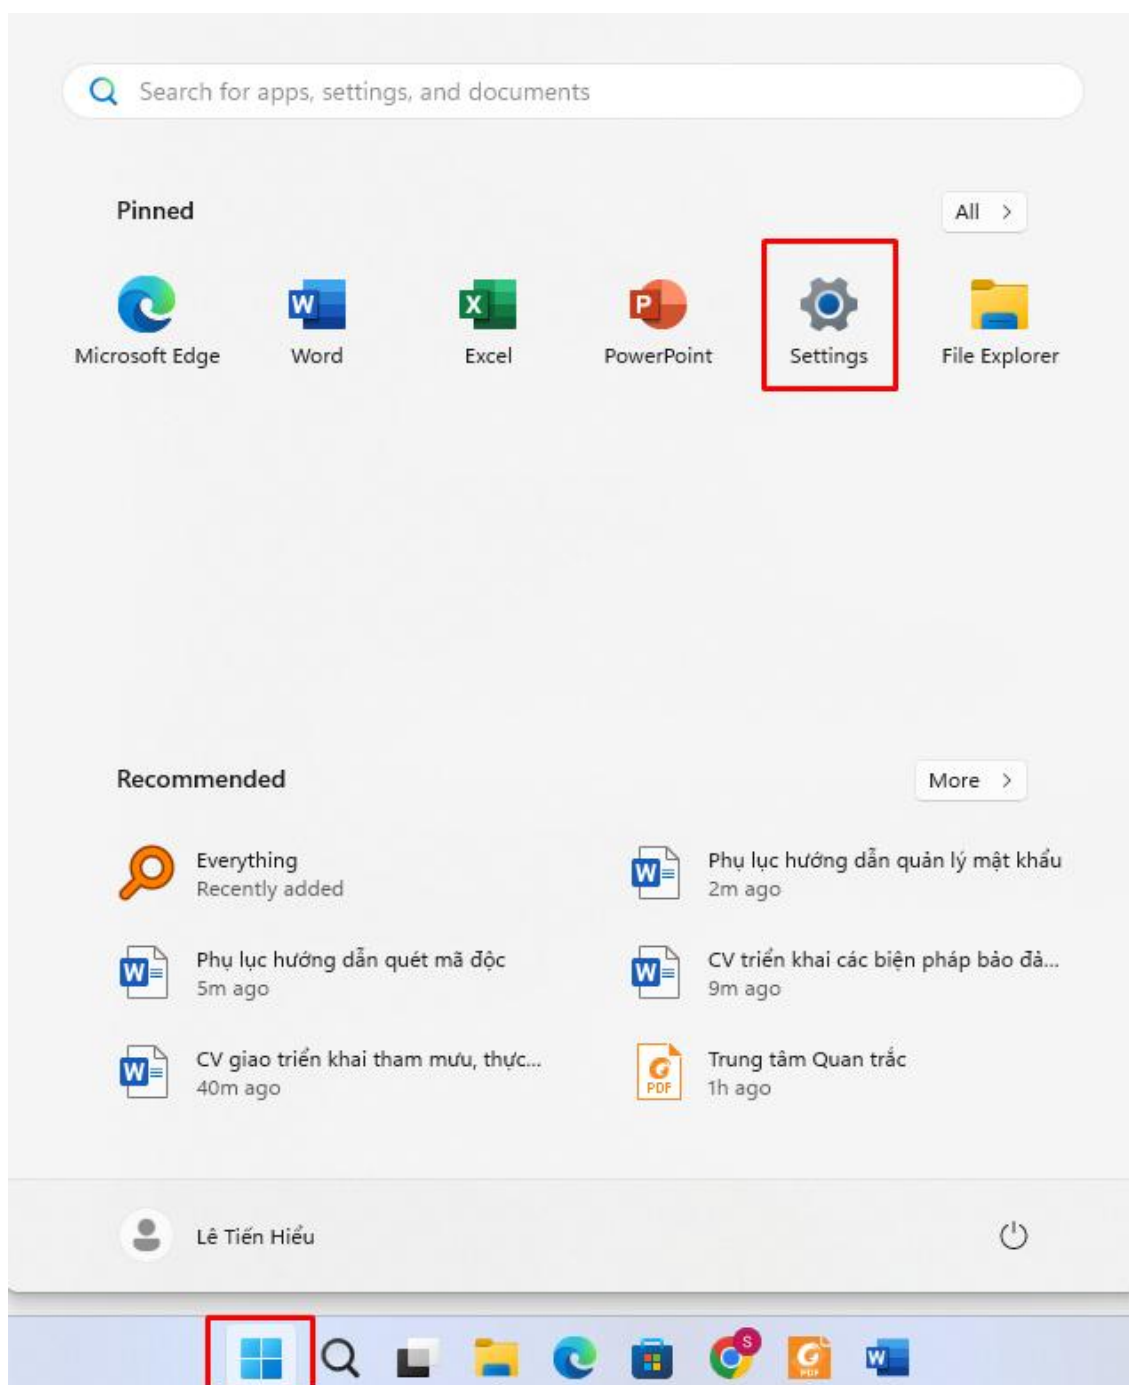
Search for apps, settings, and documents

Pinned

All >

Microsoft Edge
Word
Excel
PowerPoint
Settings
File Explorer

Recommended

More >

Everything
Recently added

Phụ lục hướng dẫn quản lý mật khẩu
2m ago

Phụ lục hướng dẫn quét mã độc
5m ago

CV triển khai các biện pháp bảo đả...
9m ago

CV giao triển khai tham mưu, thực...
40m ago

Trung tâm Quan trắc
1h ago

Lê Tiến Hiếu